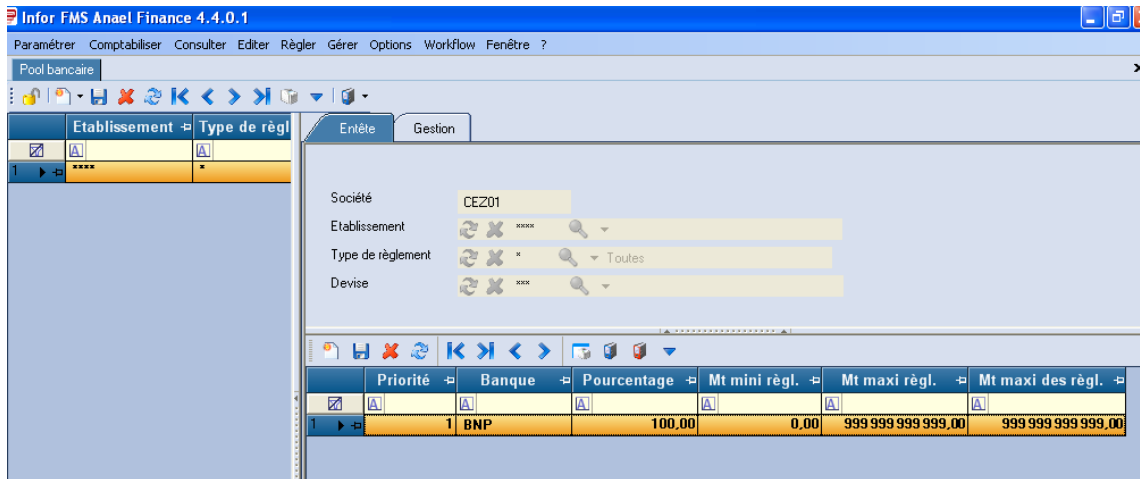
Infor FMS Anael Finance 4.4.0.1

Paramétrer Comptabiliser Consulter Editer Règler Gérer Options Workflow Fenêtre ?

Pool bancaire

| | Etablissement | Type de règl |
|---|---|---|
| 1 | **** | * |

Entête Gestion

Société CEZ01
Etablissement ****
Type de règlement * Toutes
Devise ***

| | Priorité | Banque | Pourcentage | Mt mini règl. | Mt maxi règl. | Mt maxi des règl. |
|---|---|---|---|---|---|---|
| 1 | 1 | BNP | 100,00 | 0,00 | 999 999 999 999,00 | 999 999 999 999,00 |